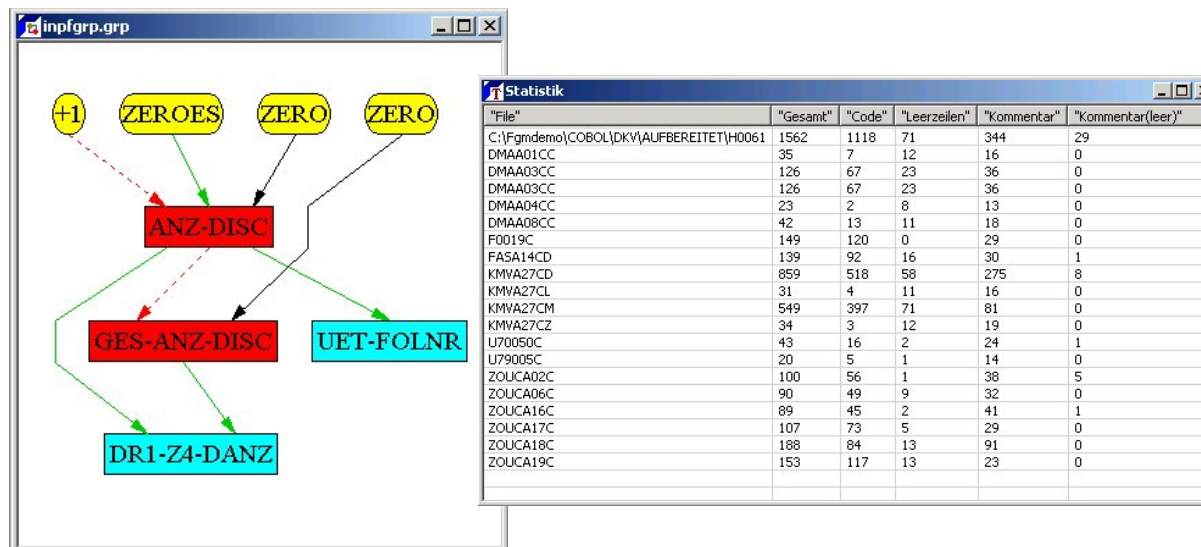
inpfgrp.grp

+1
ZEROES
ZERO
ZERO
ANZ-DISC
GES-ANZ-DISC
UET-FOLNR
DR1-Z4-DANZ

Statistik

| "File" | "Gesamt" | "Code" | "Leerzeilen" | "Kommentar" | "Kommentar(leer)" |
|---|---|---|---|---|---|
| C:\Fgmdemo\COBOL\DKV\AUFBEREITET\H0061 | 1562 | 1118 | 71 | 344 | 29 |
| DMAA01CC | 35 | 7 | 12 | 16 | 0 |
| DMAA03CC | 126 | 67 | 23 | 36 | 0 |
| DMAA03CC | 126 | 67 | 23 | 36 | 0 |
| DMAA04CC | 23 | 2 | 8 | 13 | 0 |
| DMAA08CC | 42 | 13 | 11 | 18 | 0 |
| F0019C | 149 | 120 | 0 | 29 | 0 |
| FASA14CD | 139 | 92 | 16 | 30 | 1 |
| KMVA27CD | 859 | 518 | 58 | 275 | 8 |
| KMVA27CL | 31 | 4 | 11 | 16 | 0 |
| KMVA27CM | 549 | 397 | 71 | 81 | 0 |
| KMVA27CZ | 34 | 3 | 12 | 19 | 0 |
| U70050C | 43 | 16 | 2 | 24 | 1 |
| U79005C | 20 | 5 | 1 | 14 | 0 |
| ZOUCA02C | 100 | 56 | 1 | 38 | 5 |
| ZOUCA06C | 90 | 49 | 9 | 32 | 0 |
| ZOUCA16C | 89 | 45 | 2 | 41 | 1 |
| ZOUCA17C | 107 | 73 | 5 | 29 | 0 |
| ZOUCA18C | 188 | 84 | 13 | 91 | 0 |
| ZOUCA19C | 153 | 117 | 13 | 23 | 0 |